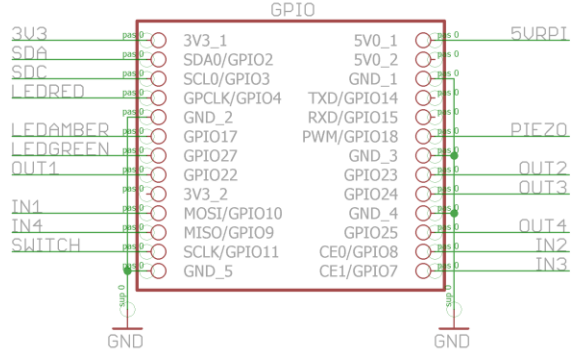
GPIO

3V3
SDA
SDC
LEDRED
LEDAMBER
LEDGREEN
OUT1
IN1
IN4
SWITCH

pas 0
pas 0
pas 0
pas 0
pas 0
pas 0
pas 0
pas 0
pas 0
pas 0
pas 0
pas 0
pas 0

3V3_1
SDA0/GPIO2
SCL0/GPIO3
GPCLK/GPIO4
GND_2
GPIO17
GPIO27
GPIO22
3V3_2
MOSI/GPIO10
MISO/GPIO9
SCLK/GPIO11
GND_5

5V0_1
5V0_2
GND_1
TXD/GPIO14
RXD/GPIO15
PWM/GPIO18
GND_3
GPIO23
GPIO24
GND_4
GPIO25
CE0/GPIO8
CE1/GPIO7

pas 0
pas 0
pas 0
pas 0
pas 0
pas 0
pas 0
pas 0
pas 0
pas 0
pas 0
pas 0
pas 0

5VRPI
PIEZO
OUT2
OUT3
OUT4
IN2
IN3

sup 0
sup 0

GND
GND